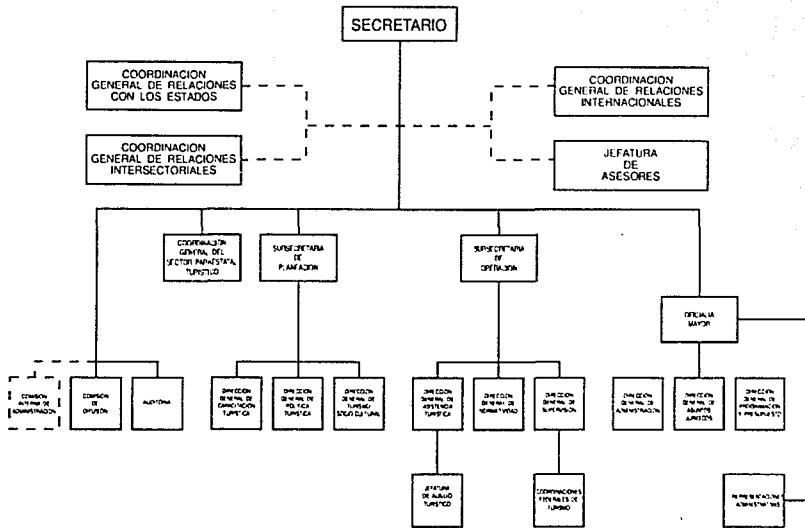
SECRETARIO

COORDINACION GENERAL DE RELACIONES CON LOS ESTADOS

COORDINACION GENERAL DE RELACIONES INTERNACIONALES

COORDINACION GENERAL DE RELACIONES INTERSECTORIALES

JEFATURA DE ASESORES

COORDINACION GENERAL DEL SECTOR PARAESTATAL TURISTICO

SUBSECRETARIA DE PLANEACION

SUBSECRETARIA DE OPERACION

OFICIALIA MAYOR

COMISION INTERNA DE ADMINISTRACION

COMISION DE DIFUSION

AUDITORIA

DIRECCION GENERAL DE CAPACITACION TURISTICA

DIRECCION GENERAL DE POLITICA TURISTICA

DIRECCION GENERAL DE TURISMO SOCIO CULTURAL

DIRECCION GENERAL DE ASISTENCIA TURISTICA

DIRECCION GENERAL DE NORMATIVIDAD

DIRECCION GENERAL DE SUPERVISION

DIRECCION GENERAL DE ADMINISTRACION

DIRECCION GENERAL DE ASUNTOS JURIDICOS

DIRECCION GENERAL DE PROGRAMACION Y PRESUPUESTO

JEFATURA DE AUXILIO TURISTICO

COORDINACIONES FEDERALES DE TURISMO

REPRESENTACIONES ADMINISTRATIVAS